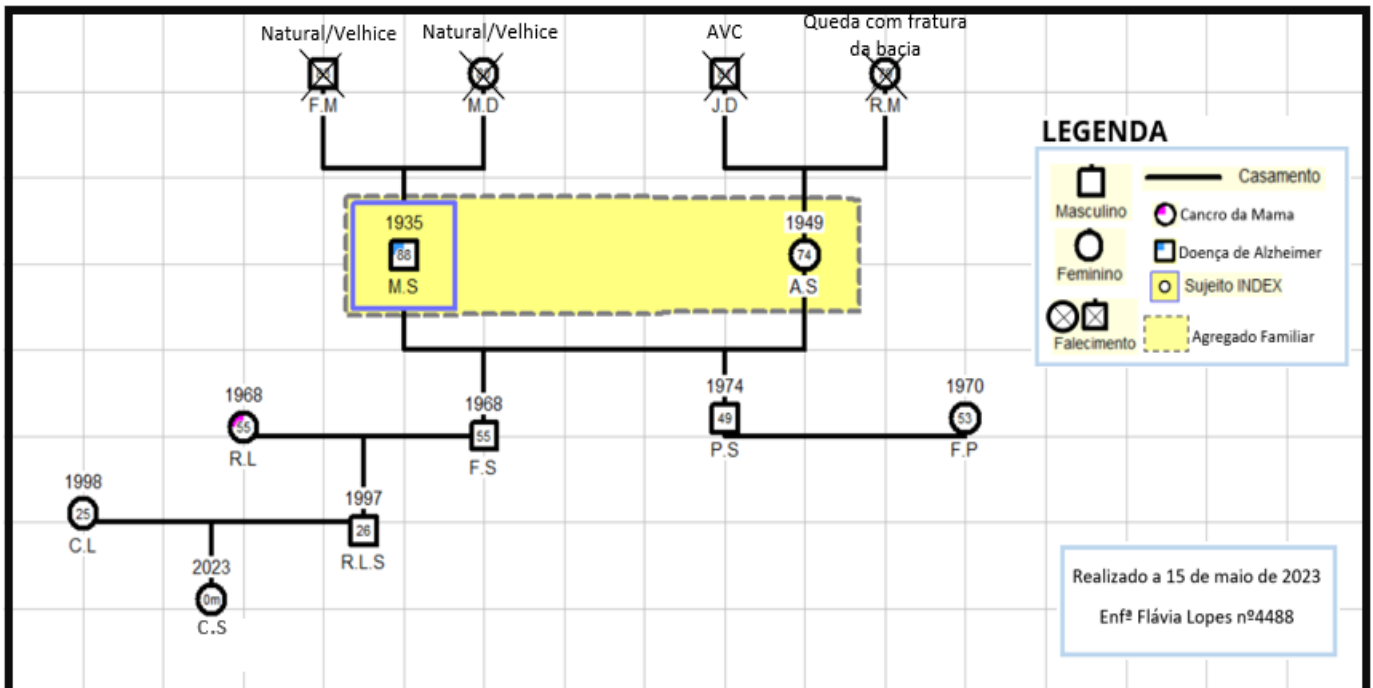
Natural/Velhice
F.M

Natural/Velhice
M.D

AVC
J.D

Queda com fratura da bacia
R.M

1935
88
M.S

1949
74
A.S

1968
55
R.L

1968
55
F.S

1974
49
P.S

1970
53
F.P

1998
25
C.L

1997
26
R.L.S

2023
0m
C.S

LEGENDA

Masculino
Casamento
Cancro da Mama
Feminino
Doença de Alzheimer
Sujeito INDEX
Falecimento
Agregado Familiar

Realizado a 15 de maio de 2023

Enfª Flávia Lopes nº4488